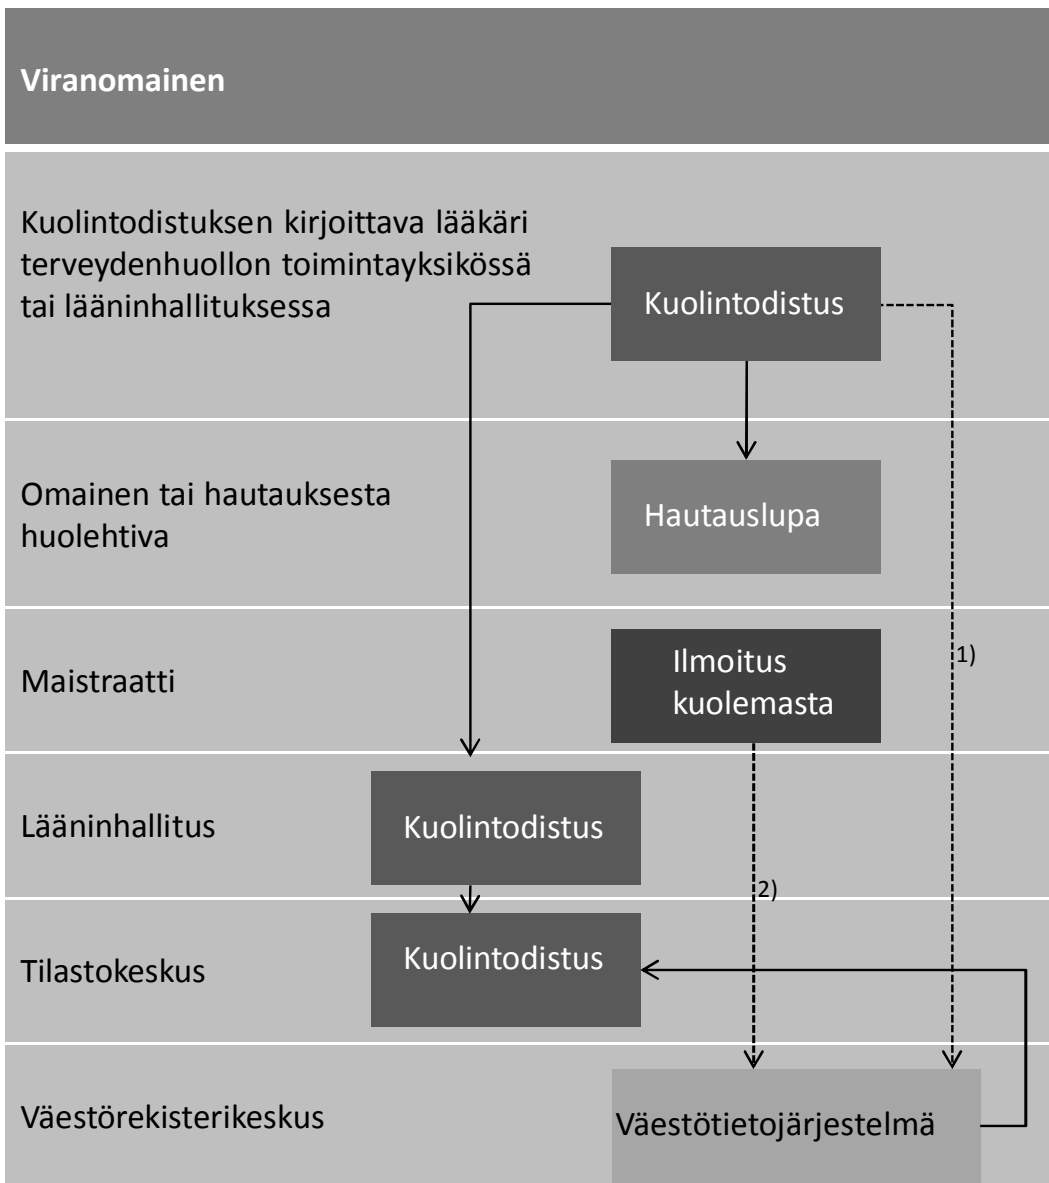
Viranomainen

Kuolintodistuksen kirjoittava lääkäri terveydenhuollon toimintayksikössä tai lääninhallituksessa

Kuolintodistus

Omainen tai hautauksesta huolehtiva

Hautauslupa

Maistraatti

Ilmoitus kuolemasta

1)

Lääninhallitus

Kuolintodistus

2)

Tilastokeskus

Kuolintodistus

Väestörekisterikeskus

Väestötietojärjestelmä